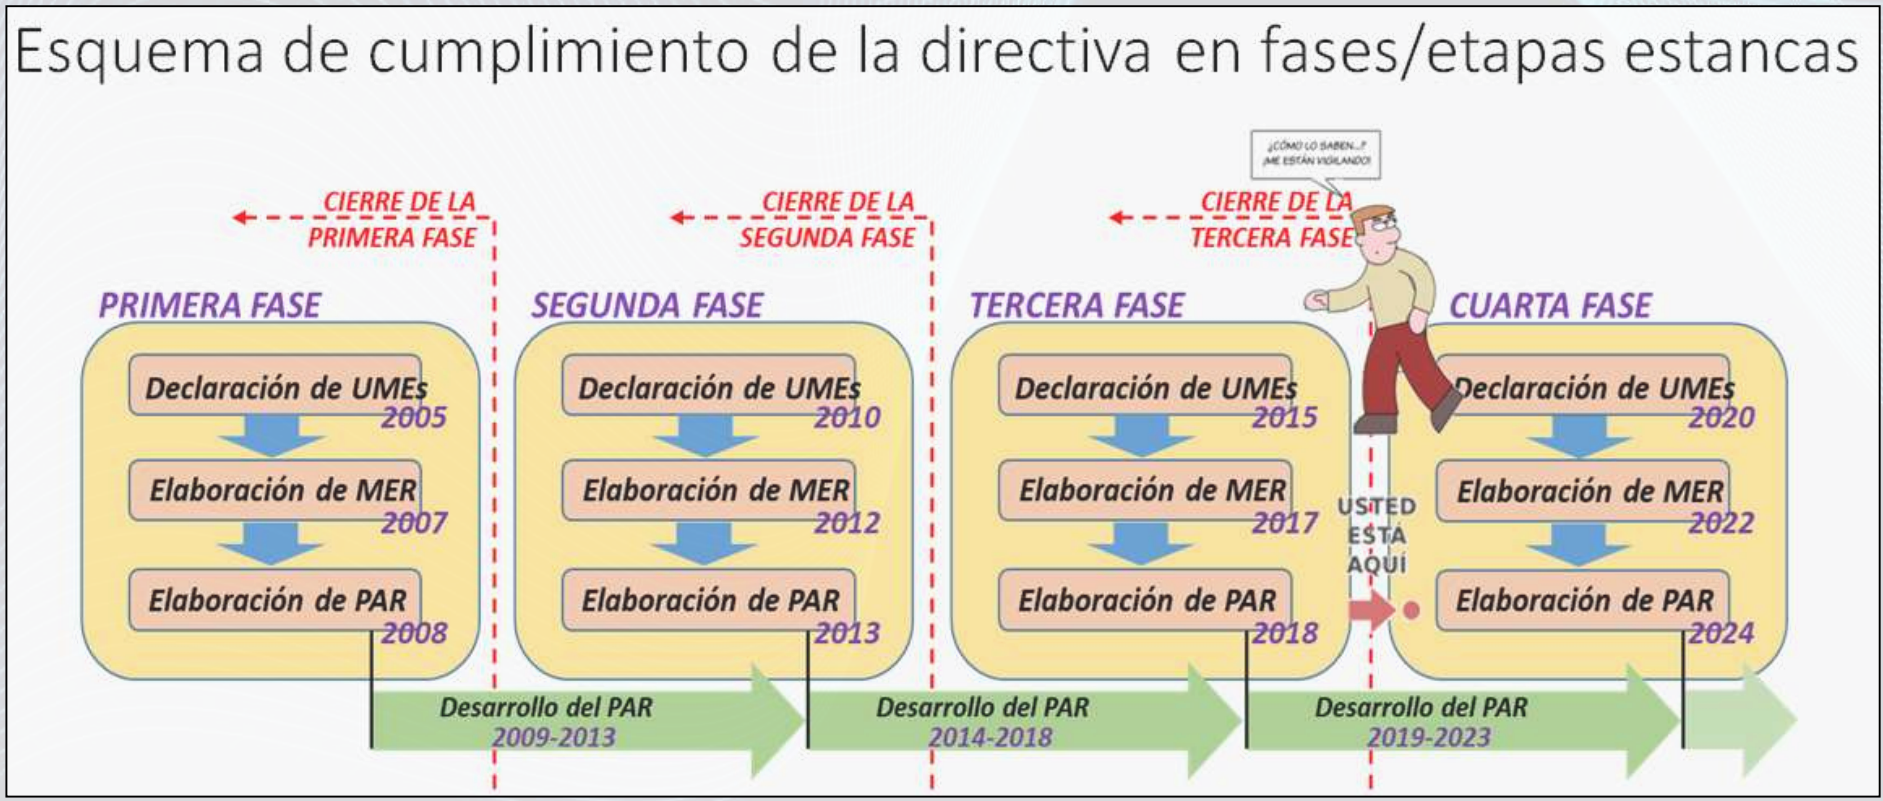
Esquema de cumplimiento de la directiva en fases/etapas estancas

¿CÓMO LO SABEN...? ¡ME ESTÁN VIGILANDO!

CIERRE DE LA PRIMERA FASE

CIERRE DE LA SEGUNDA FASE

CIERRE DE LA TERCERA FASE

PRIMERA FASE
Declaración de UMEs 2005
Elaboración de MER 2007
Elaboración de PAR 2008

SEGUNDA FASE
Declaración de UMEs 2010
Elaboración de MER 2012
Elaboración de PAR 2013

TERCERA FASE
Declaración de UMEs 2015
Elaboración de MER 2017
Elaboración de PAR 2018

USTED ESTA AQUÍ

CUARTA FASE
Declaración de UMEs 2020
Elaboración de MER 2022
Elaboración de PAR 2024

Desarrollo del PAR 2009-2013

Desarrollo del PAR 2014-2018

Desarrollo del PAR 2019-2023